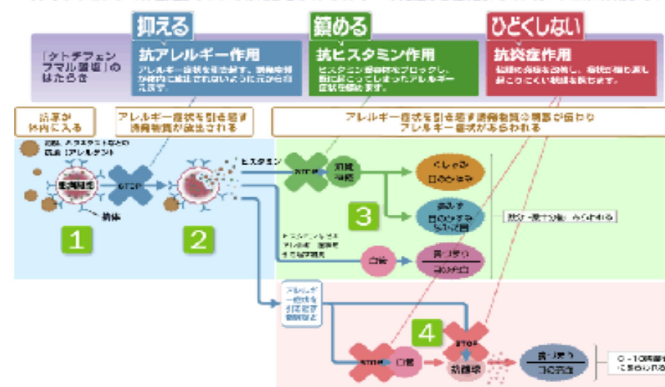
抑える
鎮める
ひどくしない

「ケトチフェンフマル酸塩」のはたらき

抗アレルギー作用
アレルギー症状を引き起こす、誘発物質が体内に放出されないように元から抑えます。

抗ヒスタミン作用
ヒスタミン受容体をブロックし、既に起こってしまったアレルギー症状を鎮めます。

抗炎症作用
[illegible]

抗原が体内に入る

アレルギー症状を引き起こす誘発物質が放出される

アレルギー症状を引き起こす誘発物質の情報が伝わりアレルギー症状があらわれる

抗原 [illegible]
抗原（アレルゲン）

肥満細胞

STOP

抗体

ヒスタミン

STOP

知覚神経

くしゃみ
目のかゆみ

鼻水
目のうるみ
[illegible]

鼻・目で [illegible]

ロイコトリエン
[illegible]

血管

鼻づまり
目の充血

アレルギー症状を引き起こす誘発物質

STOP

STOP

炎症

鼻づまり
目の充血

0～10時間
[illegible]

1

2

3

4